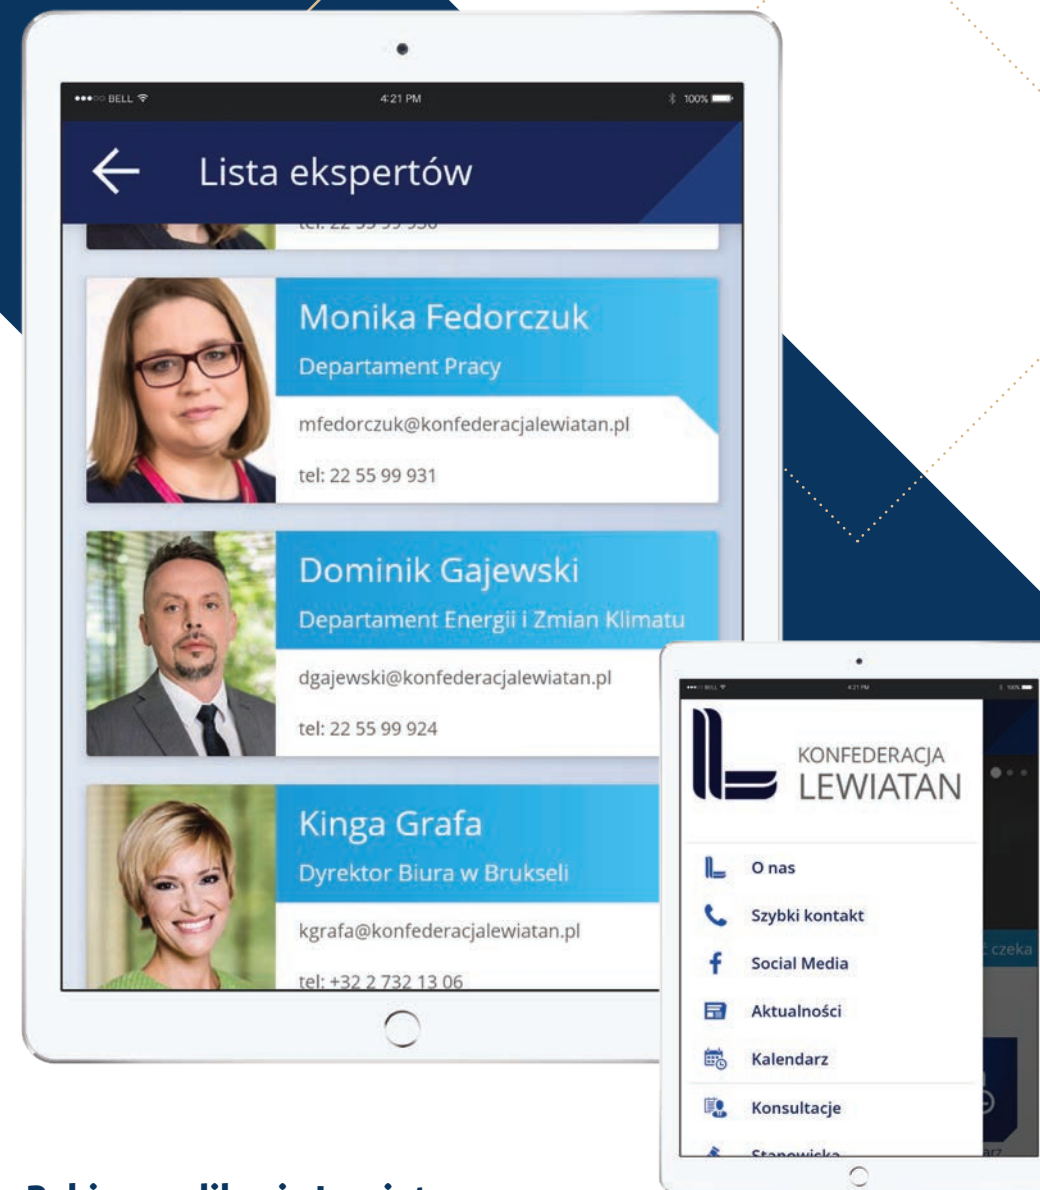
●●●○○ BELL 4:21 PM 100%

Lista ekspertów

tel: 22 55 99 930

Monika Fedorczuk
Departament Pracy
mfedorczuk@konfederacjalewiatan.pl
tel: 22 55 99 931

Dominik Gajewski
Departament Energii i Zmian Klimatu
dgajewski@konfederacjalewiatan.pl
tel: 22 55 99 924

Kinga Grafa
Dyrektor Biura w Brukseli
kgrafa@konfederacjalewiatan.pl
tel: +32 2 732 13 06

KONFEDERACJA
LEWIATAN

O nas
Szybki kontakt
Social Media
Aktualności
Kalendarz
Konsultacje
Stanowiska

czeka